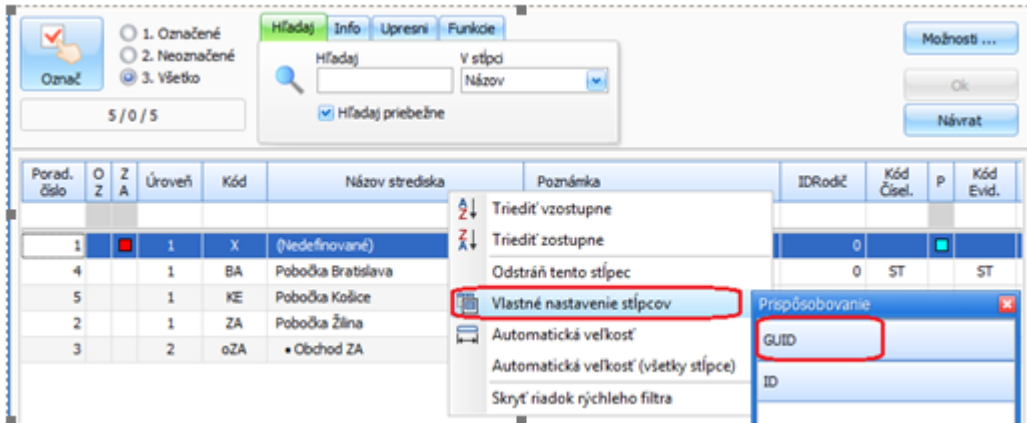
Označ

1. Označené
2. Neoznačené
3. Všetko

5 / 0 / 5

Hľadaj | Info | Upresni | Funkcie

Hľadaj

V stĺpci

Názov

Hľadaj priebežne

Možnosti ...

Ok

Návrat

| Porad. číslo | O Z | Z A | Úroveň | Kód | Názov strediska | Poznámka | IDRodič | Kód Čísel. | P | Kód Evid. |
|---|---|---|---|---|---|---|---|---|---|---|
| 1 | | | 1 | X | (Nedefinované) | | 0 | | | |
| 4 | | | 1 | BA | Pobočka Bratislava | | 0 | ST | | ST |
| 5 | | | 1 | KE | Pobočka Košice | | | | | |
| 2 | | | 1 | ZA | Pobočka Žilina | | | | | |
| 3 | | | 2 | oZA | • Obchod ZA | | | | | |

Triediť vzostupne
Triediť zostupne
Odstráň tento stĺpec
Vlastné nastavenie stĺpcov
Automatická veľkosť
Automatická veľkosť (všetky stĺpce)
Skryť riadok rýchleho filtra

Prispôsobovanie

GUID

ID